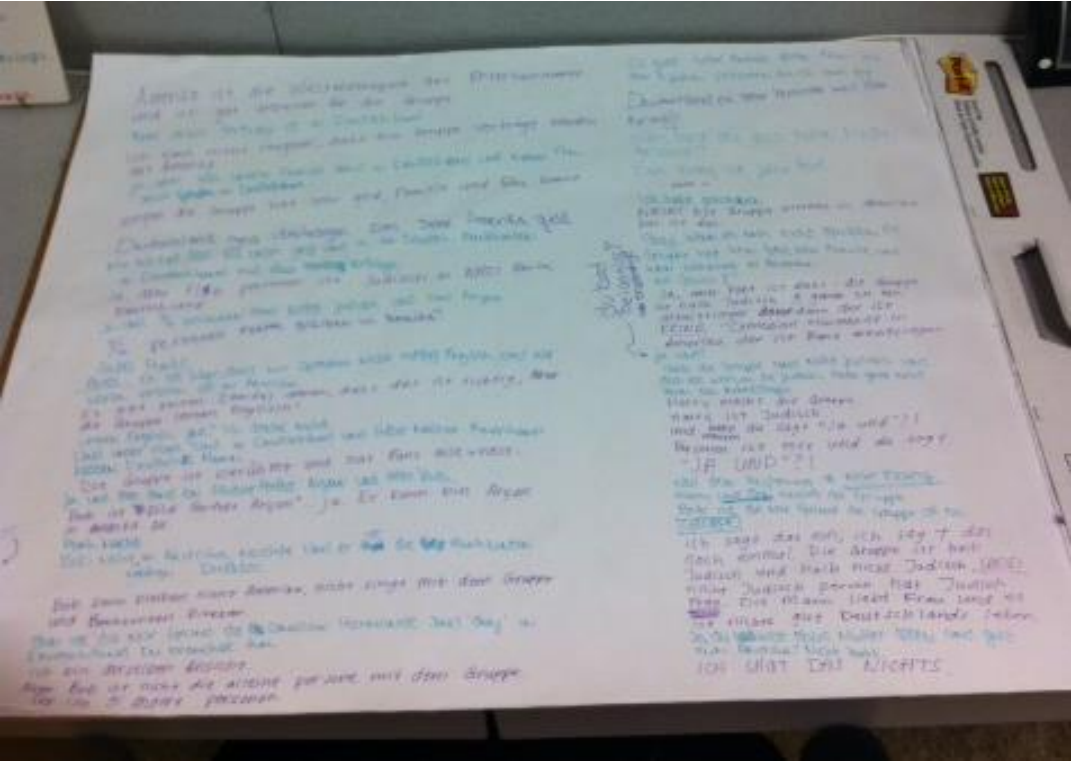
Amris ist die Gitarrenspieler der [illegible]
und ist gut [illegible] für die Gruppe
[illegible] in Deutschland
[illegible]
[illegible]
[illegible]

Deutschland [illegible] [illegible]
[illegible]
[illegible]
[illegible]
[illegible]

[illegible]
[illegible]
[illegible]
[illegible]
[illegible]
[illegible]
Die Gruppe ist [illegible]
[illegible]
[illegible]
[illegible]

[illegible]
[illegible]

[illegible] mit dem Gruppe
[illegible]
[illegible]
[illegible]
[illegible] mit dem Gruppe
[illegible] personen

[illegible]
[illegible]
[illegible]
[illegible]

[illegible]
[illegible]
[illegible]
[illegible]

Ich habe gesagt
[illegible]
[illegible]
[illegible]

Harry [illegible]
Amris ist Judisch
und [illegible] sagt "JA UND"?!
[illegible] sagt
"JA UND"?!
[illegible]
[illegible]

Ich sage das noch, ich sag † das noch einmal. Die Gruppe ist halb Judisch und halb nicht Judisch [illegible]
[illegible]
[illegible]
ICH WEIß DAS NICHTS